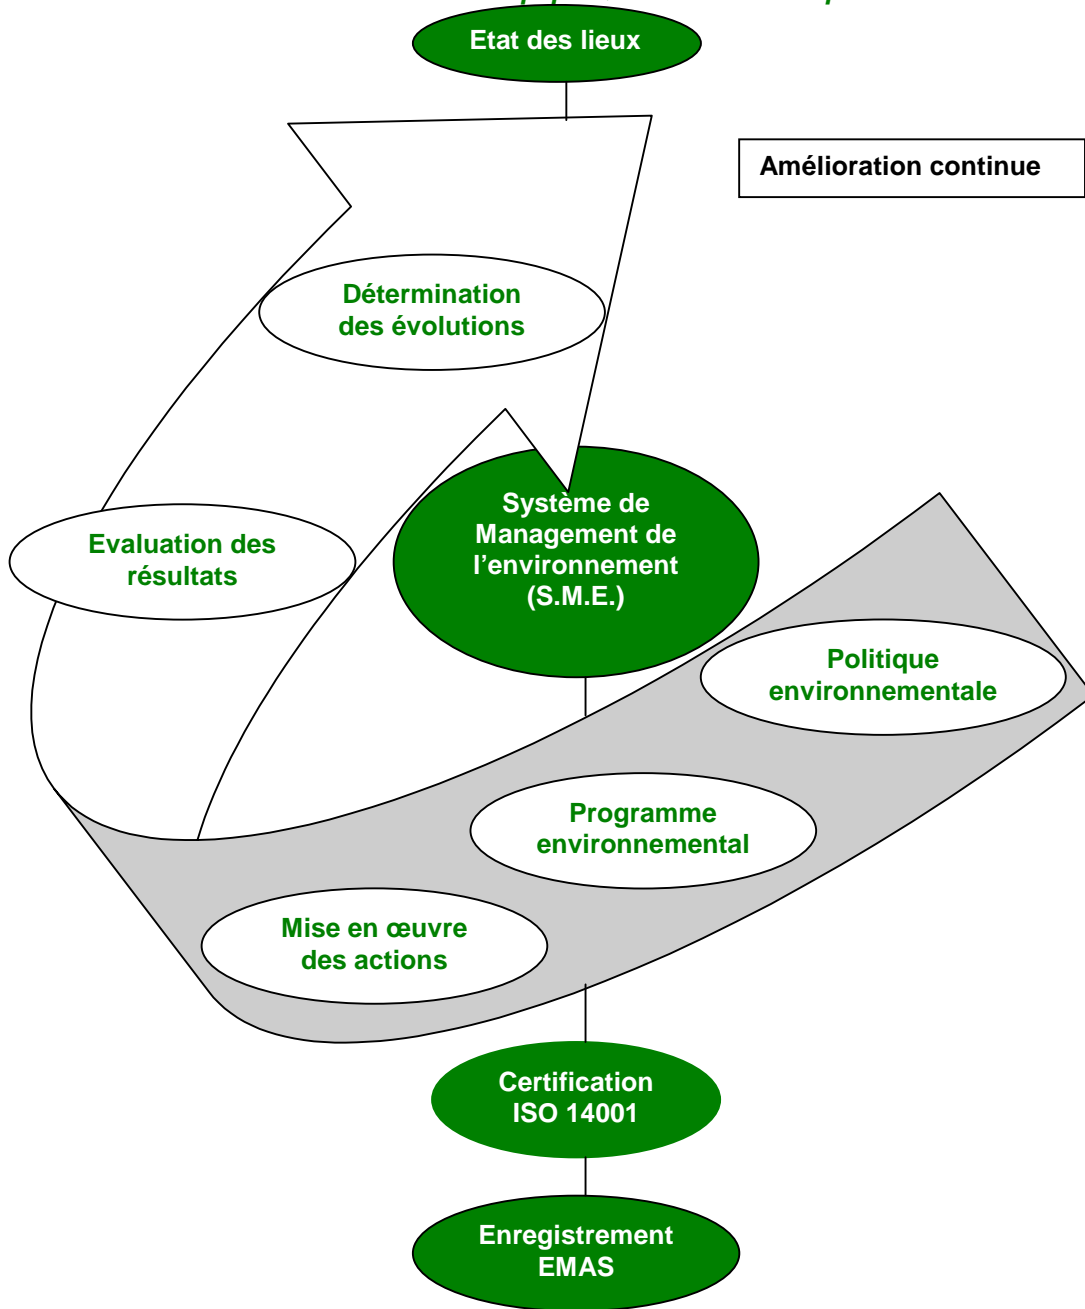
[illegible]

Etat des lieux

Amélioration continue

Détermination des évolutions

Système de Management de l'environnement (S.M.E.)

Evaluation des résultats

Politique environnementale

Programme environnemental

Mise en œuvre des actions

Certification ISO 14001

Enregistrement EMAS